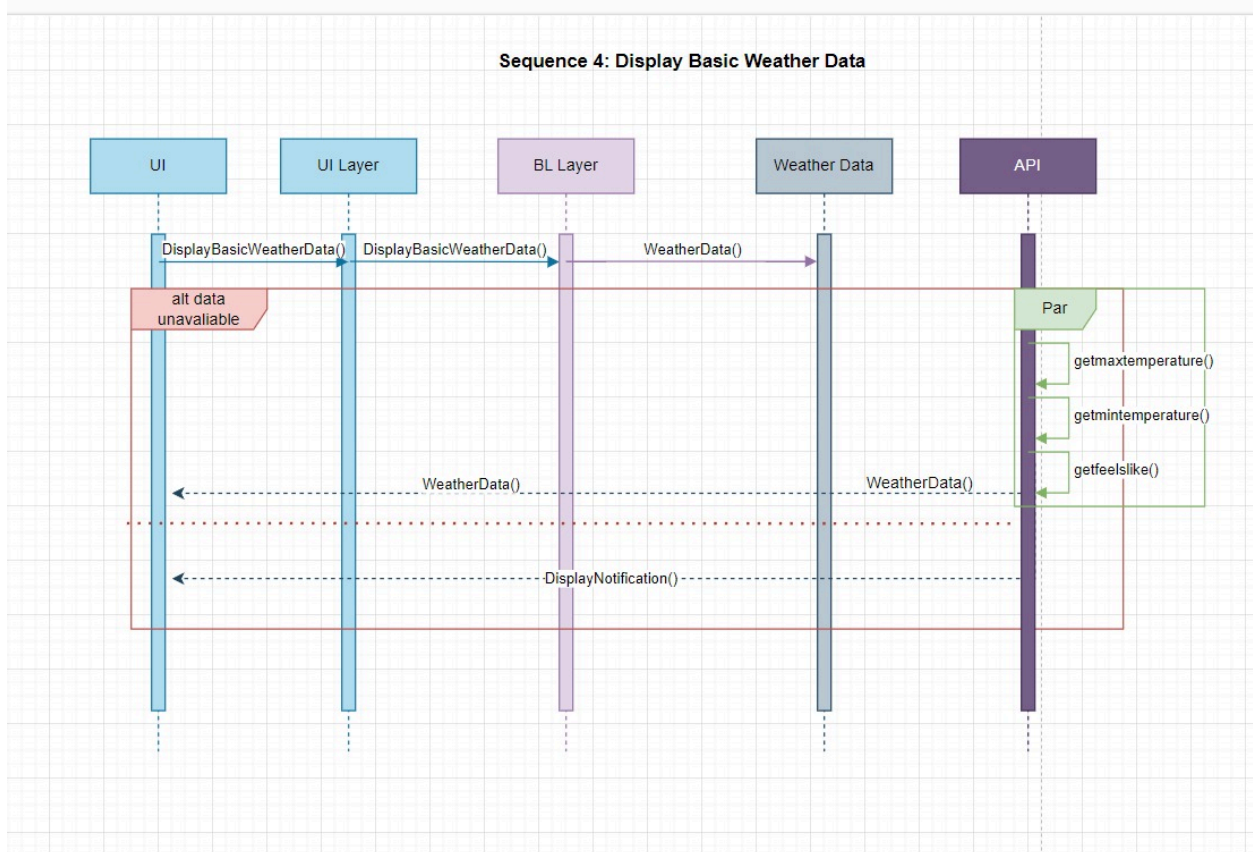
Sequence 4: Display Basic Weather Data

UI

UI Layer

BL Layer

Weather Data

API

DisplayBasicWeatherData()

DisplayBasicWeatherData()

WeatherData()

alt data unavaliable

Par

getmaxtemperature()

getmintemperature()

getfeelslike()

WeatherData()

WeatherData()

DisplayNotification()